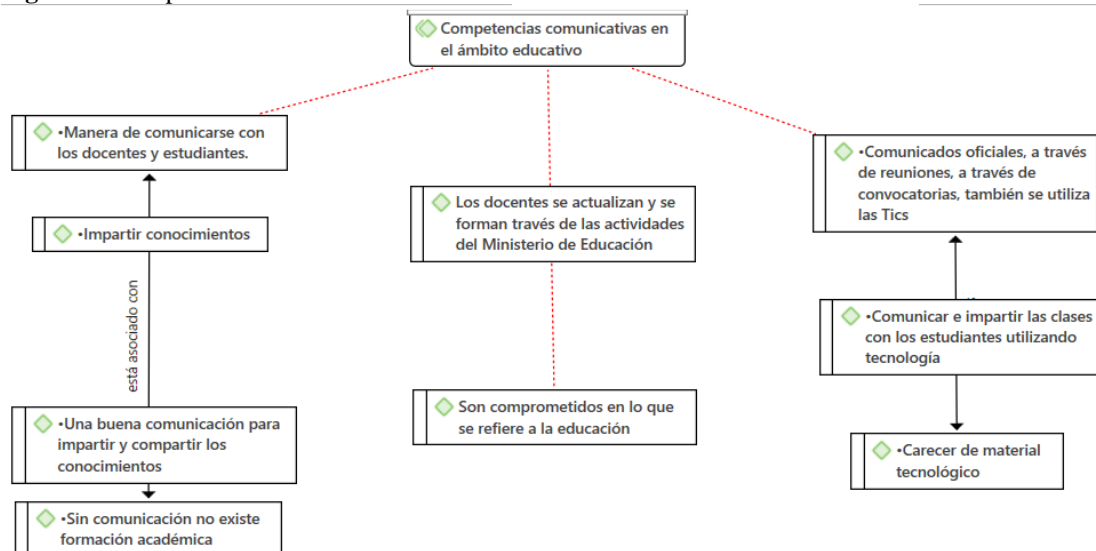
Competencias comunicativas en el ámbito educativo

•Manera de comunicarse con los docentes y estudiantes.

•Impartir conocimientos

está asociado con

•Una buena comunicación para impartir y compartir los conocimientos

•Sin comunicación no existe formación académica

Los docentes se actualizan y se forman través de las actividades del Ministerio de Educación

Son comprometidos en lo que se refiere a la educación

•Comunicados oficiales, a través de reuniones, a través de convocatorias, también se utiliza las Tics

•Comunicar e impartir las clases con los estudiantes utilizando tecnología

•Carecer de material tecnológico